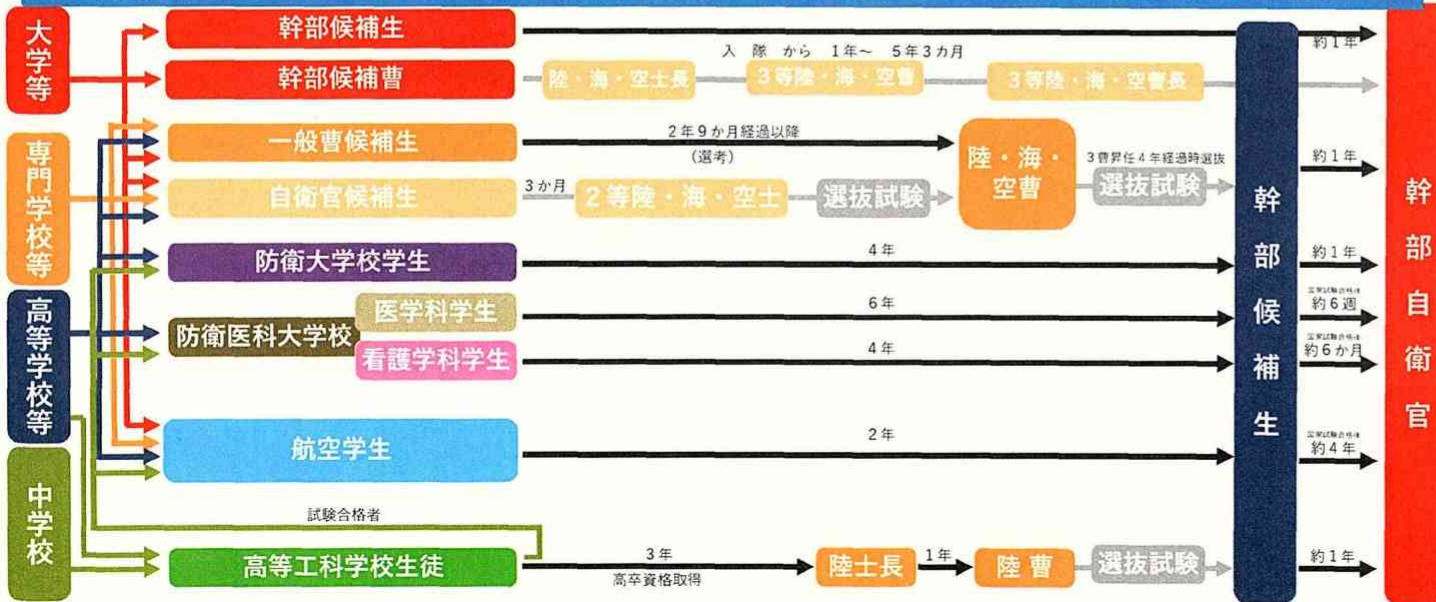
大学等

専門学校等

高等学校等

中学校

幹部候補生

幹部候補曹

入隊から 1年～ 5年3カ月

陸・海・空士長

3等陸・海・空曹

3等陸・海・空曹長

一般曹候補生

2年9か月経過以降

（選考）

自衛官候補生

3か月

2等陸・海・空士

選抜試験

陸・海・空曹

3曹昇任4年経過時選抜

選抜試験

防衛大学校学生

4年

防衛医科大学校

医学科学生

6年

看護学科学生

4年

航空学生

2年

試験合格者

高等工科学校生徒

3年

高卒資格取得

陸士長

1年

陸曹

選抜試験

幹部候補生

約1年

約1年

約1年

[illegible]

約6週

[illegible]

約6か月

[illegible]

約4年

約1年

幹部自衛官